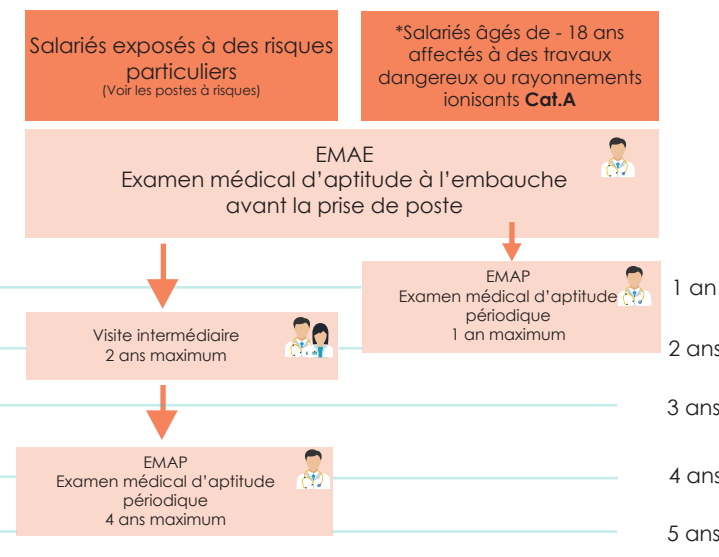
Salariés exposés à des risques particuliers
(Voir les postes à risques)

*Salariés âgés de - 18 ans affectés à des travaux dangereux ou rayonnements ionisants **Cat.A**

EMAE
Examen médical d'aptitude à l'embauche avant la prise de poste

EMAP
Examen médical d'aptitude périodique
1 an maximum

1 an

Visite intermédiaire
2 ans maximum

2 ans

3 ans

EMAP
Examen médical d'aptitude périodique
4 ans maximum

4 ans

5 ans